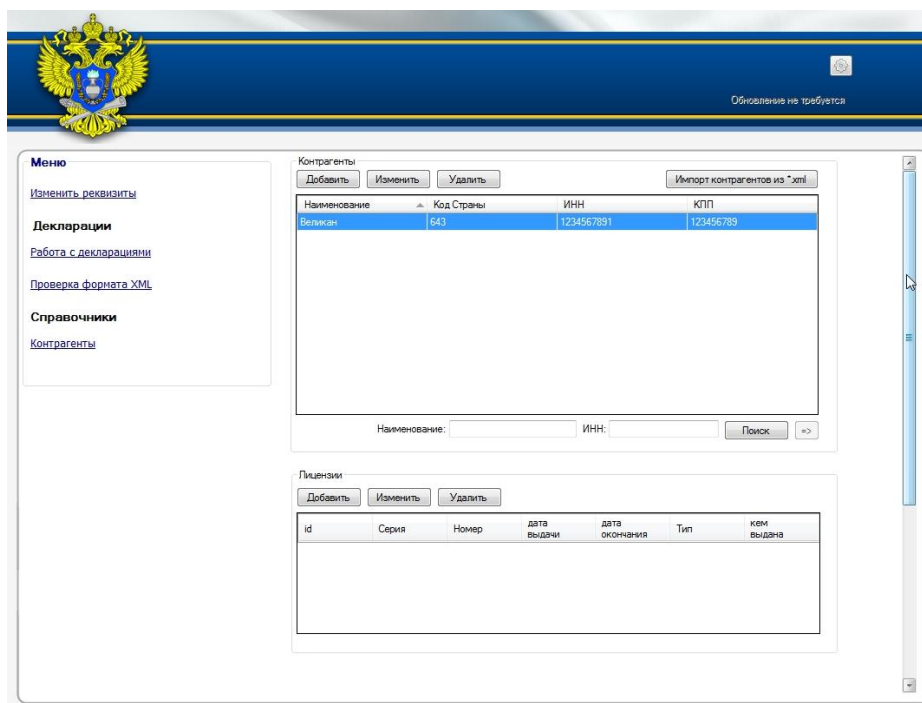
Обновление не требуется

Меню

Изменить реквизиты

Декларации

Работа с декларациями

Проверка формата XML

Справочники

Контрагенты

Контрагенты

Добавить Изменить Удалить Импорт контрагентов из *.xml

| Наименование | Код Страны | ИНН | КПП |
|---|---|---|---|
| Великан | 643 | 1234567891 | 123456789 |

Наименование: ИНН: Поиск =>

Лицензии

Добавить Изменить Удалить

| id | Серия | Номер | дата выдачи | дата окончания | Тип | кем выдана |
|---|---|---|---|---|---|---|